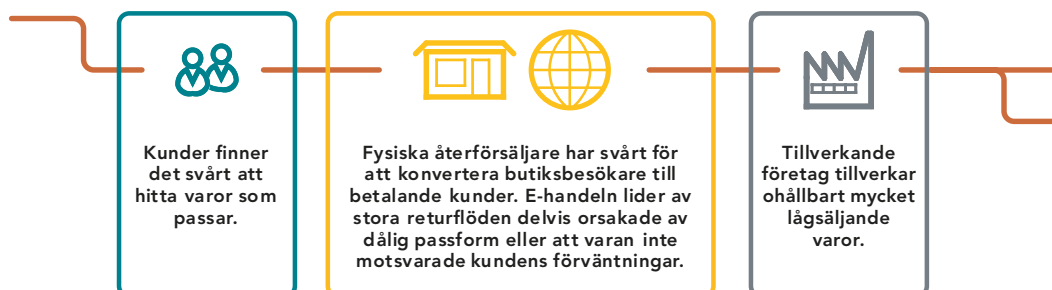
Kunder finner det svårt att hitta varor som passar.

Fysiska återförsäljare har svårt för att konvertera butiksbesökare till betalande kunder. E-handeln lider av stora returflöden delvis orsakade av dålig passform eller att varan inte motsvarade kundens förväntningar.

Tillverkande företag tillverkar ohållbart mycket lågsäljande varor.